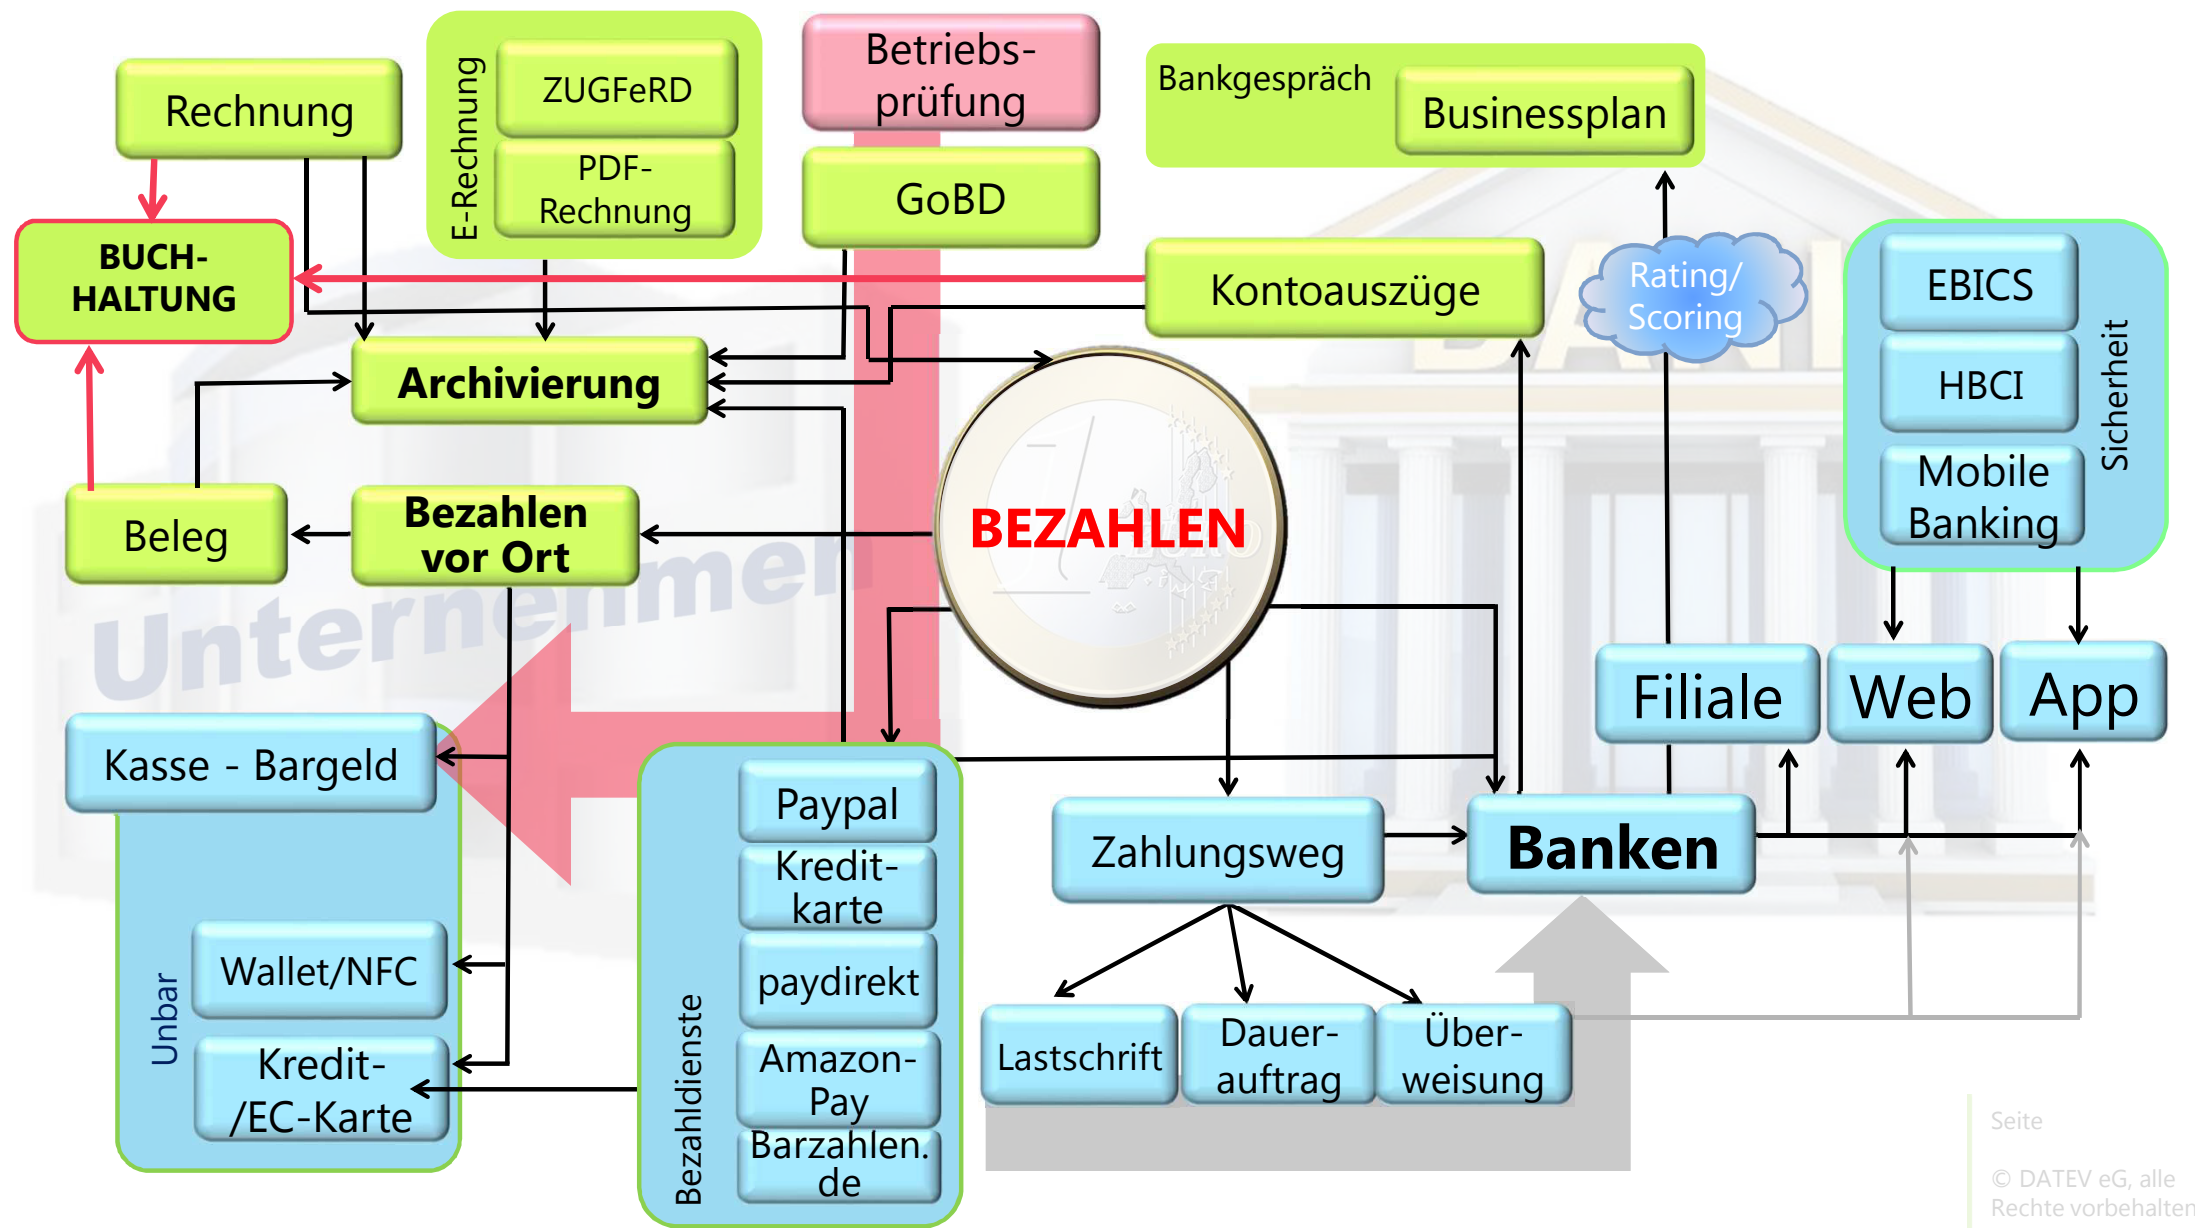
Rechnung

E-Rechnung

ZUGFeRD

PDF-Rechnung

Betriebsprüfung

GoBD

Bankgespräch

Businessplan

BUCH-HALTUNG

Kontoauszüge

Rating/ Scoring

EBICS

HBCI

Mobile Banking

Sicherheit

Archivierung

BEZAHLEN

Beleg

Bezahlen vor Ort

Unternehmen

Filiale

Web

App

Kasse - Bargeld

Paypal

Kredit-karte

paydirekt

Amazon-Pay

Barzahlen.de

Bezahldienste

Zahlungsweg

Banken

Unbar

Wallet/NFC

Kredit-/EC-Karte

Lastschrift

Dauer-auftrag

Über-weisung

Seite

© DATEV eG, alle Rechte vorbehalten